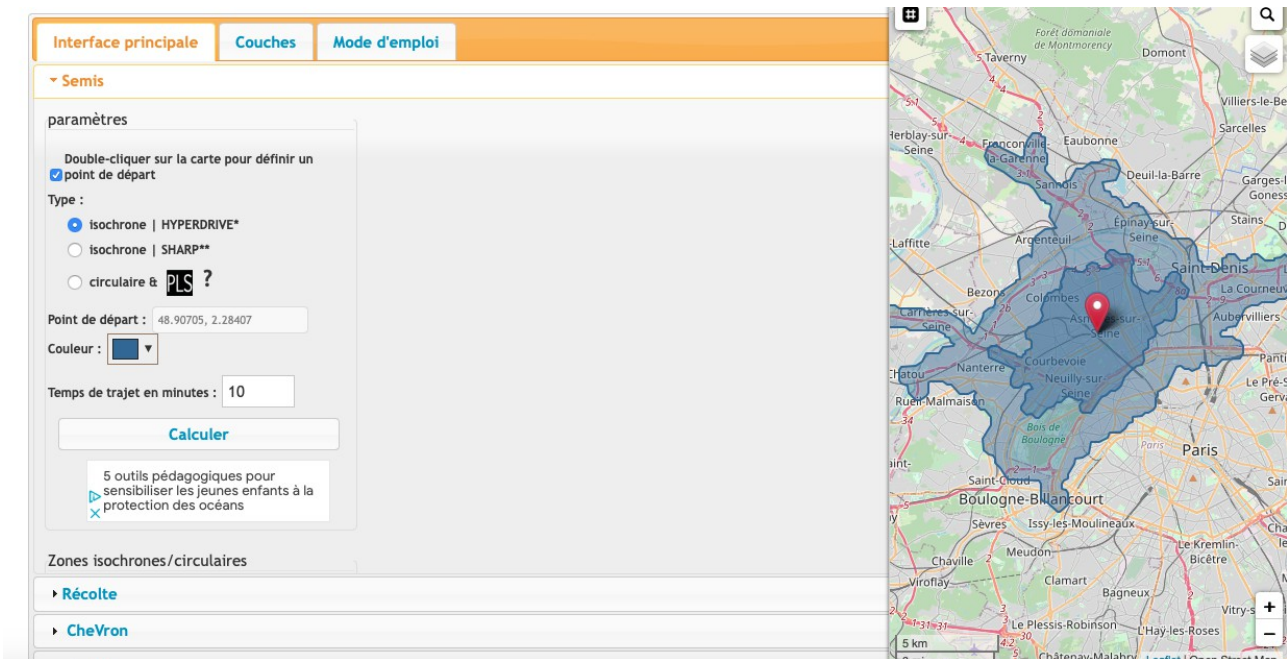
Interface principale | Couches | Mode d'emploi

Semis

paramètres

Double-cliquer sur la carte pour définir un point de départ

Type :

isochrone | HYPERDRIVE*

isochrone | SHARP**

circulaire & PLS ?

Point de départ : 48.90705, 2.28407

Couleur :

Temps de trajet en minutes : 10

Calculer

5 outils pédagogiques pour sensibiliser les jeunes enfants à la protection des océans

Zones isochrones/circulaires

Récolte

CheVron

Forêt domaniale de Montmorency
Taverny
Domont
Villiers-le-Bel
Sarcelles
Herblay-sur-Seine
Franconville-la-Garenne
Eaubonne
Deuil-la-Barre
Garges-lès-Gonesse
Sannois
Épinay-sur-Seine
Stains
Laffitte
Argenteuil
Saint-Denis
La Courneuve
Bezons
Colombes
Aubervilliers
Carrières-sur-Seine
Asnières-sur-Seine
Chatou
Nanterre
Courbevoie
Neuilly-sur-Seine
Le Pré-Saint-Gervais
Rueil-Malmaison
Bois de Boulogne
Paris
Saint-Cloud
Boulogne-Billancourt
Sèvres
Issy-les-Moulineaux
Le Kremlin-Bicêtre
Chaville
Meudon
Viroflay
Clamart
Bagneux
Vitry-s
Le Plessis-Robinson
L'Haÿ-les-Roses
Châtenay-Malabry
5 km
Leaflet | Open Street Map